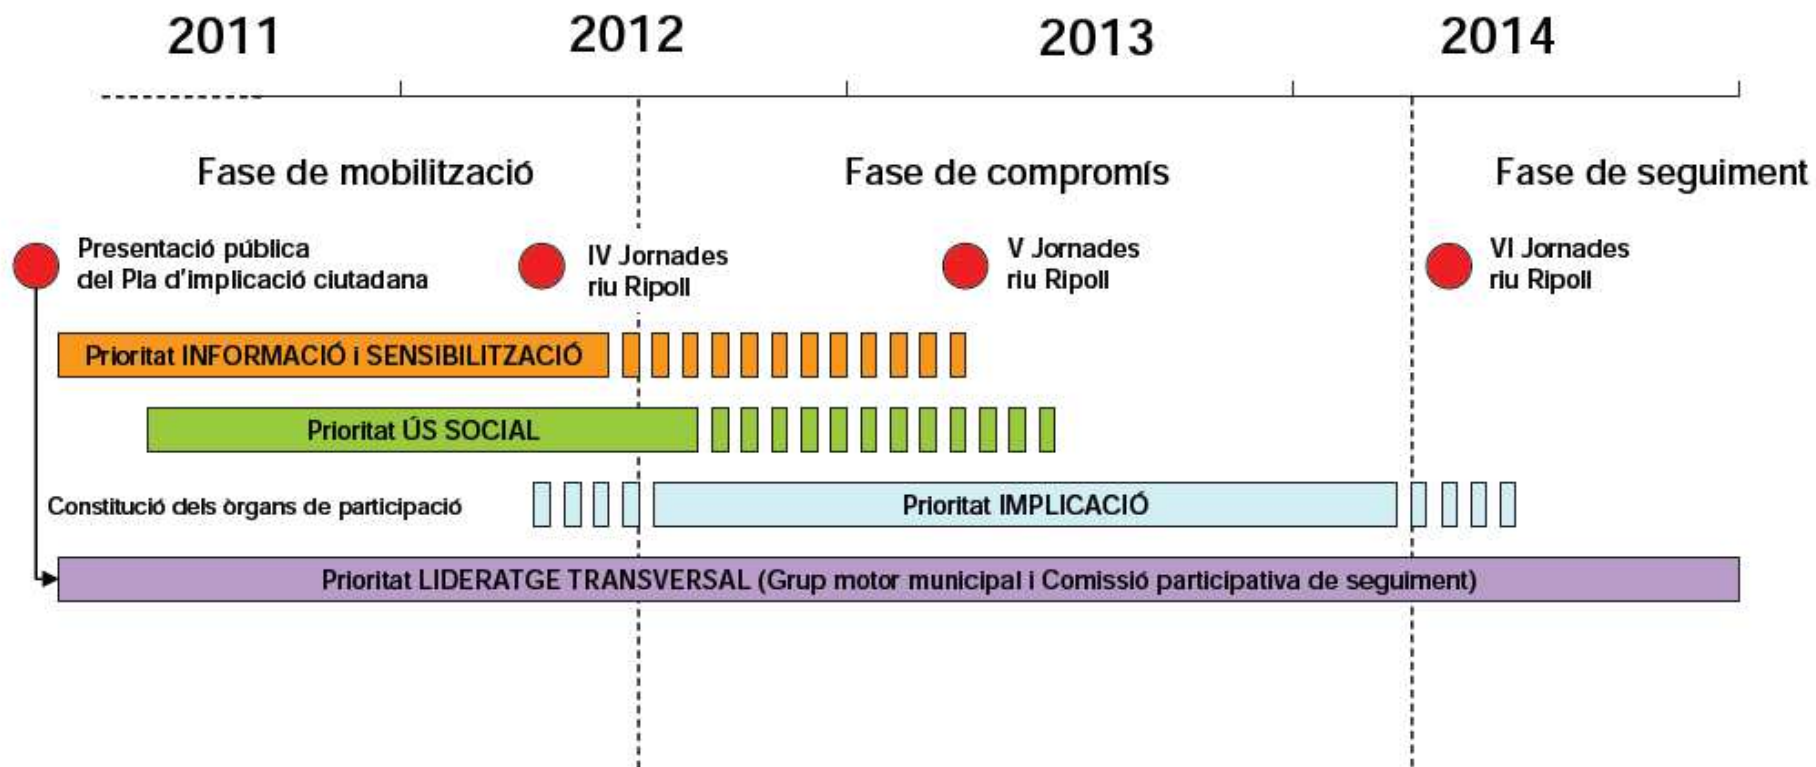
2011 2012 2013 2014

Fase de mobilització

Fase de compromís

Fase de seguiment

Presentació pública del Pla d'implicació ciutadana

IV Jornades riu Ripoll

V Jornades riu Ripoll

VI Jornades riu Ripoll

Prioritat INFORMACIÓ i SENSIBILITZACIÓ

Prioritat ÚS SOCIAL

Constitució dels òrgans de participació

Prioritat IMPLICACIÓ

Prioritat LIDERATGE TRANSVERSAL (Grup motor municipal i Comissió participativa de seguiment)